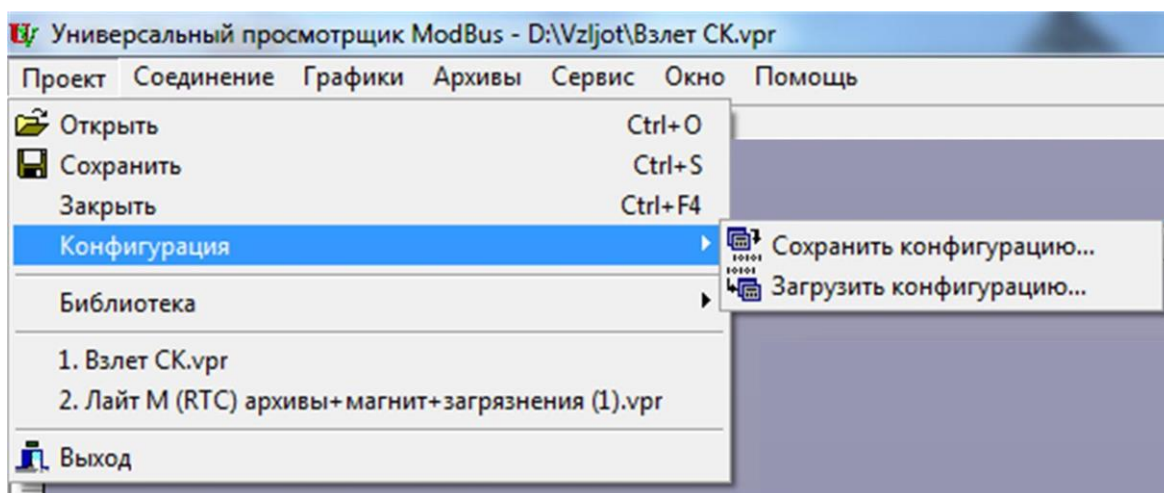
Универсальный просмотрщик ModBus - D:\Vzljot\Взлет СК.vpr

Проект Соединение Графики Архивы Сервис Окно Помощь

Открыть Ctrl+O
Сохранить Ctrl+S
Закрыть Ctrl+F4
Конфигурация
Библиотека
1. Взлет СК.vpr
2. Лайт М (RTC) архивы+магнит+загрязнения (1).vpr
Выход

Сохранить конфигурацию...
Загрузить конфигурацию...